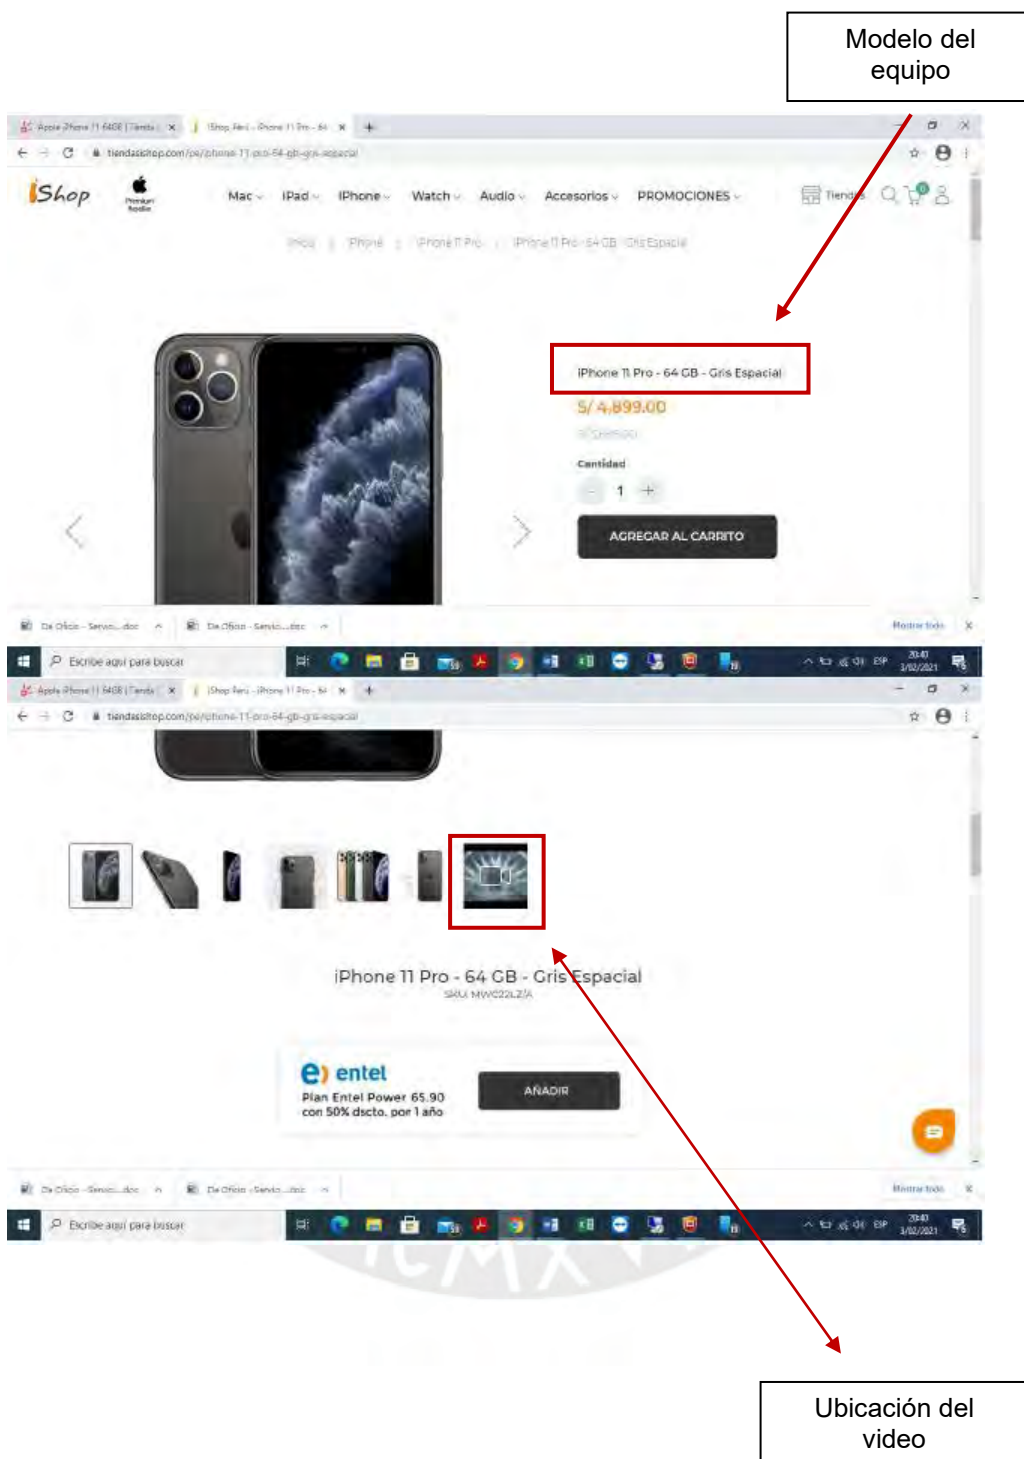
Modelo del equipo

Apple iPhone 11 64GB | Tienda | iShop Perú - iPhone 11 Pro - 64

tiendasishop.com/pe/iphone-11-pro-64-gb-gris-espacial

iShop Premium Reseller

Mac iPad iPhone Watch Audio Accesorios PROMOCIONES Tiendas

Inicio | iPhone | iPhone 11 Pro | iPhone 11 Pro - 64 GB - Gris Espacial

iPhone 11 Pro - 64 GB - Gris Espacial

S/ 4,899.00

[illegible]

Cantidad

1

AGREGAR AL CARRITO

Da Oficio - Servicio....doc Da Oficio - Servicio....doc Mostrar todo

Escribe aquí para buscar

20:40 3/02/2021

Apple iPhone 11 64GB | Tienda | iShop Perú - iPhone 11 Pro - 64

tiendasishop.com/pe/iphone-11-pro-64-gb-gris-espacial

iPhone 11 Pro - 64 GB - Gris Espacial

SKU: MWC22LZ/A

entel

Plan Entel Power 65.90 con 50% dscto. por 1 año

AÑADIR

Da Oficio - Servicio....doc Da Oficio - Servicio....doc Mostrar todo

Escribe aquí para buscar

20:40 3/02/2021

Ubicación del video